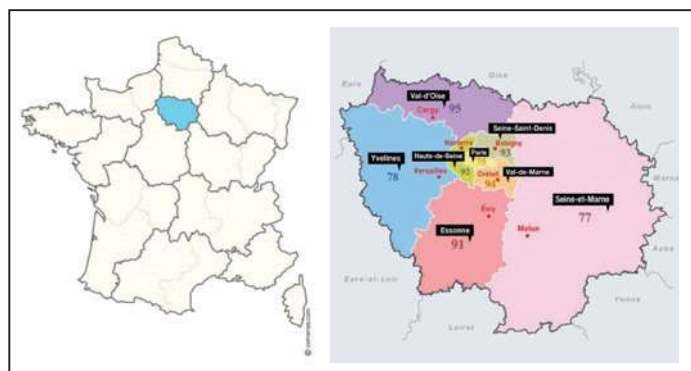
Eure
Oise
Aisne
Val-d'Oise
Cergy
95
Seine-Saint-Denis
Nanterre
Bobigny
93
Hauts-de-Seine
Paris
92
75
Yvelines
78
Versailles
Créteil
94
Val-de-Marne
Marne
Seine-et-Marne
77
Évry
Essonne
91
Melun
Aube
Eure-et-Loir
Loiret
Yonne
© d-maps.com